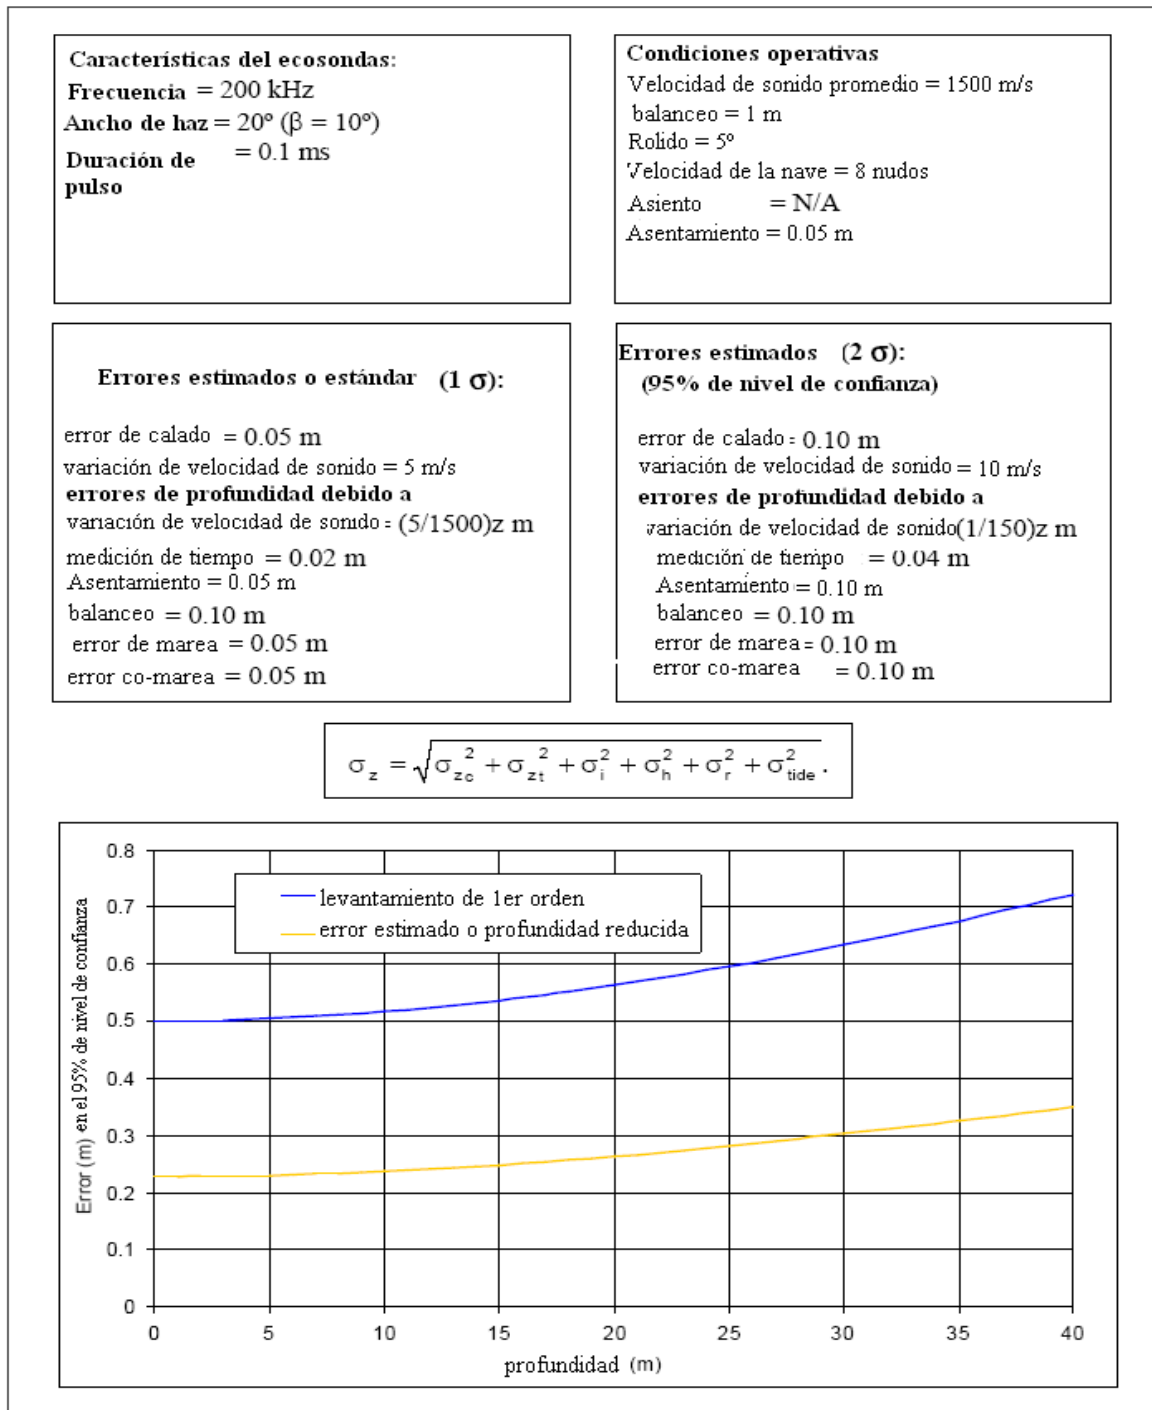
Características del ecosondas:
Frecuencia = 200 kHz
Ancho de haz = 20º (β = 10º)
Duración de pulso = 0.1 ms

Condiciones operativas
Velocidad de sonido promedio = 1500 m/s
balanceo = 1 m
Rolido = 5º
Velocidad de la nave = 8 nudos
Asiento = N/A
Asentamiento = 0.05 m

Errores estimados o estándar (1 σ):

error de calado = 0.05 m
variación de velocidad de sonido = 5 m/s
errores de profundidad debido a
variación de velocidad de sonido = (5/1500)z m
medición de tiempo = 0.02 m
Asentamiento = 0.05 m
balanceo = 0.10 m
error de marea = 0.05 m
error co-marea = 0.05 m

Errores estimados (2 σ):
(95% de nivel de confianza)

error de calado = 0.10 m
variación de velocidad de sonido = 10 m/s
errores de profundidad debido a
variación de velocidad de sonido(1/150)z m
medición de tiempo = 0.04 m
Asentamiento = 0.10 m
balanceo = 0.10 m
error de marea = 0.10 m
error co-marea = 0.10 m

$\sigma_z = \sqrt{\sigma_{zc}^2 + \sigma_{zt}^2 + \sigma_i^2 + \sigma_h^2 + \sigma_r^2 + \sigma_{tide}^2}$.

levantamiento de 1er orden
error estimado o profundidad reducida

Error (m) en el 95% de nivel de confianza

0.8
0.7
0.6
0.5
0.4
0.3
0.2
0.1
0

0 5 10 15 20 25 30 35 40

profundidad (m)